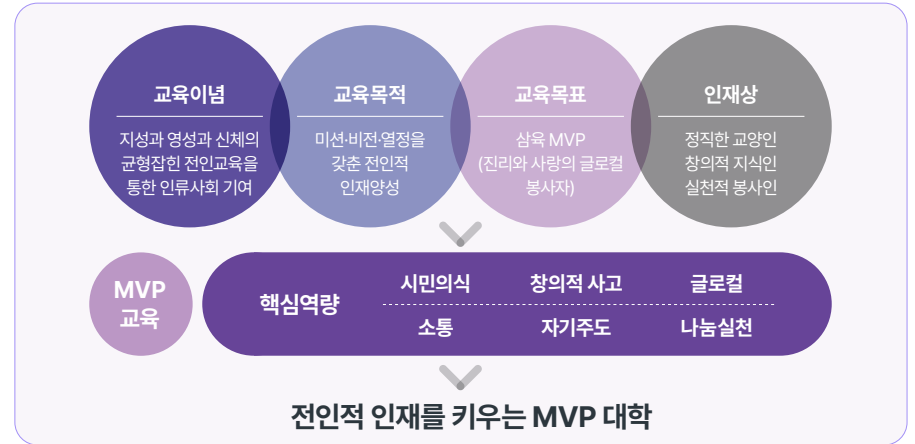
교육이념

지성과 영성과 신체의 균형잡힌 전인교육을 통한 인류사회 기여

교육목적

미션·비전·열정을 갖춘 전인적 인재양성

교육목표

삼육 MVP (진리와 사랑의 글로컬 봉사자)

인재상

정직한 교양인 창의적 지식인 실천적 봉사인

MVP 교육

핵심역량

시민의식

창의적 사고

글로컬

소통

자기주도

나눔실천

전인적 인재를 키우는 MVP 대학